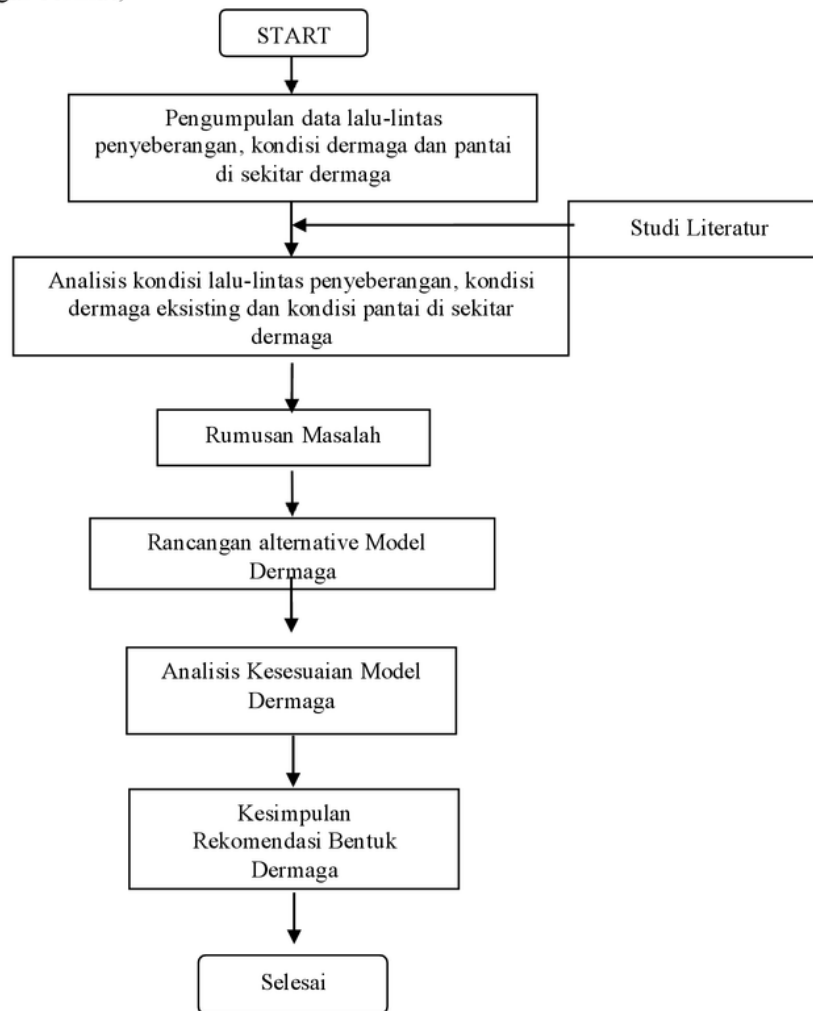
START

Pengumpulan data lalu-lintas penyeberangan, kondisi dermaga dan pantai di sekitar dermaga

Studi Literatur

Analisis kondisi lalu-lintas penyeberangan, kondisi dermaga eksisting dan kondisi pantai di sekitar dermaga

Rumusan Masalah

Rancangan alternative Model Dermaga

Analisis Kesesuaian Model Dermaga

Kesimpulan
Rekomendasi Bentuk Dermaga

Selesai